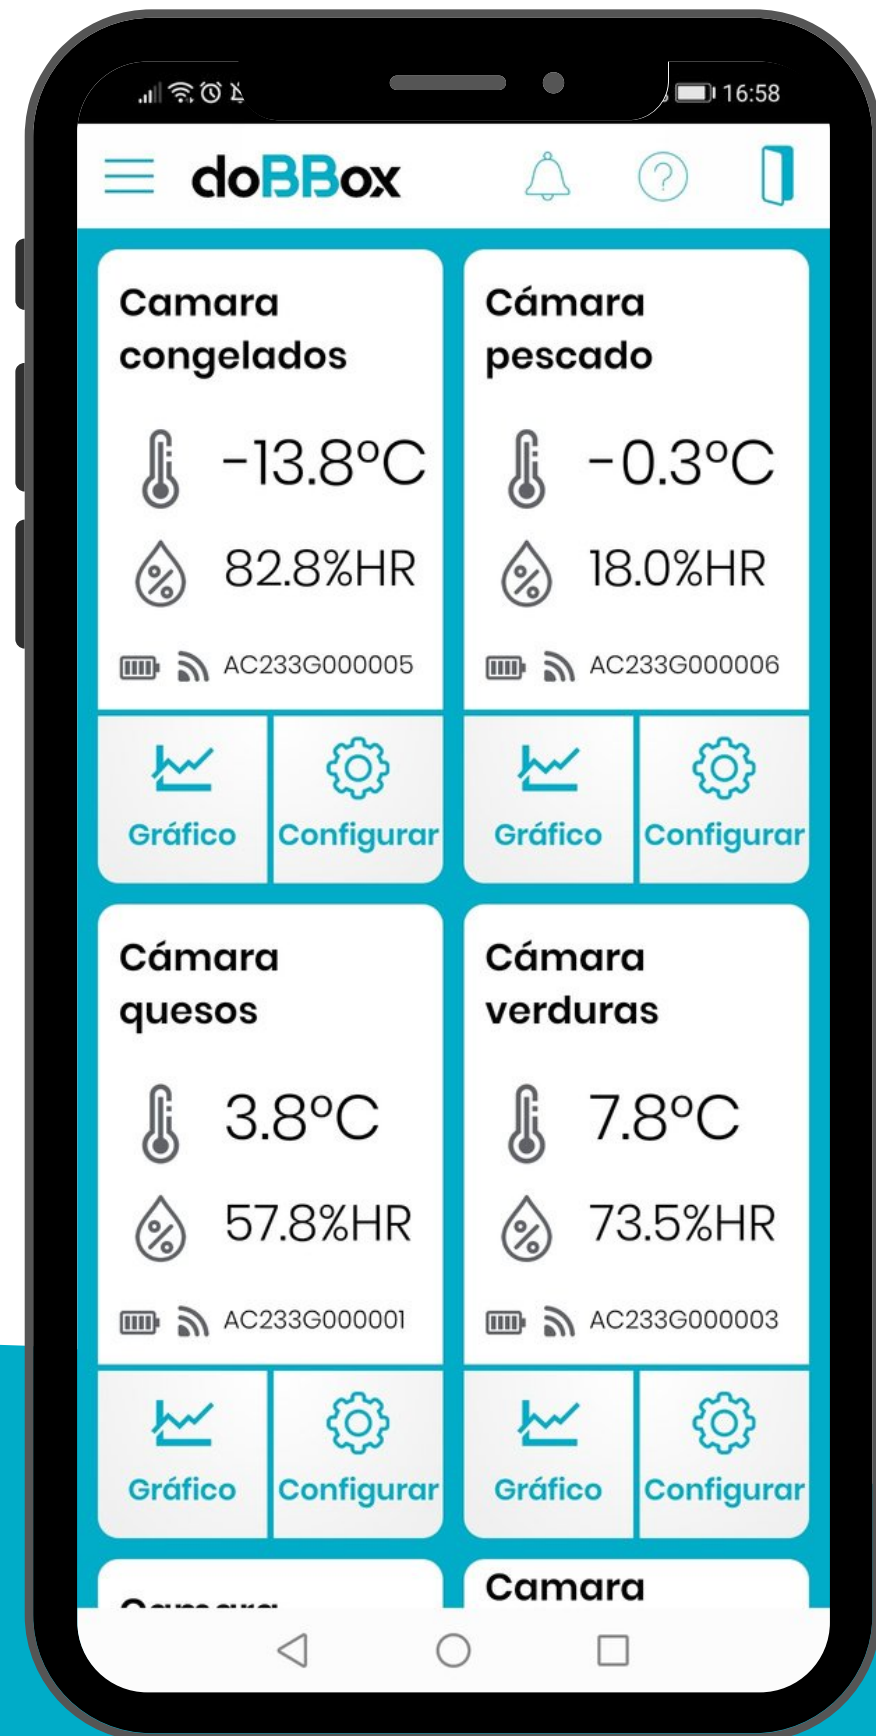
16:58

doBBox

Camara congelados

-13.8ºC

82.8%HR

AC233G000005

Gráfico

Configurar

Cámara pescado

-0.3ºC

18.0%HR

AC233G000006

Gráfico

Configurar

Cámara quesos

3.8ºC

57.8%HR

AC233G000001

Gráfico

Configurar

Cámara verduras

7.8ºC

73.5%HR

AC233G000003

Gráfico

Configurar

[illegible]

Camara